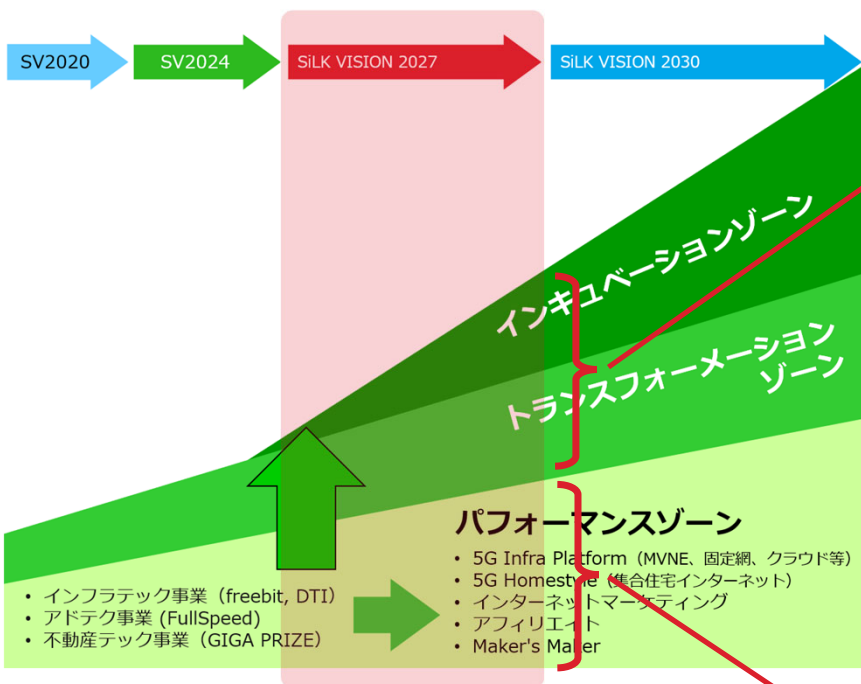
SV2020

SV2024

SiLK VISION 2027

SiLK VISION 2030

インキュベーションゾーン

トランスフォーメーションゾーン

パフォーマンスゾーン

- 5G Infra Platform（MVNE、固定網、クラウド等）
- 5G Homestyle（集合住宅インターネット）
- インターネットマーケティング
- アフィリエイト
- Maker's Maker

- インフラテック事業（freebit, DTI）
- アドテク事業 (FullSpeed)
- 不動産テック事業（GIGA PRIZE）